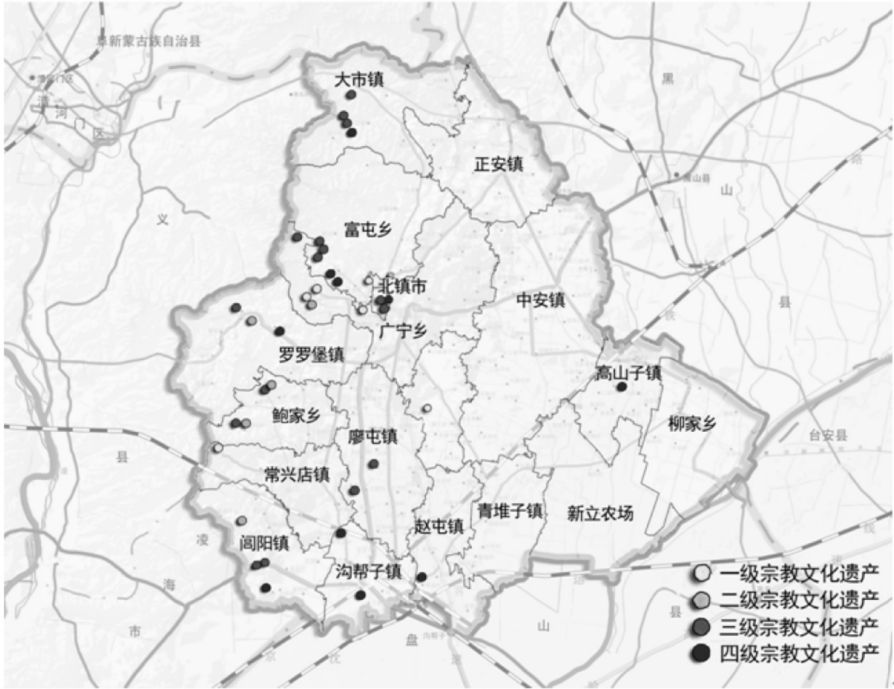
阜新蒙古族自治县

大市镇
正安镇
富屯乡
北镇市
广宁乡
中安镇
罗罗堡镇
高山子镇
柳家乡
鲍家乡
廖屯镇
台安县
常兴店镇
青堆子镇
新立农场
赵屯镇
闾阳镇
沟帮子镇

义
县
黑
山
县
凌
海
市
山
盘

一级宗教文化遗产
二级宗教文化遗产
三级宗教文化遗产
四级宗教文化遗产